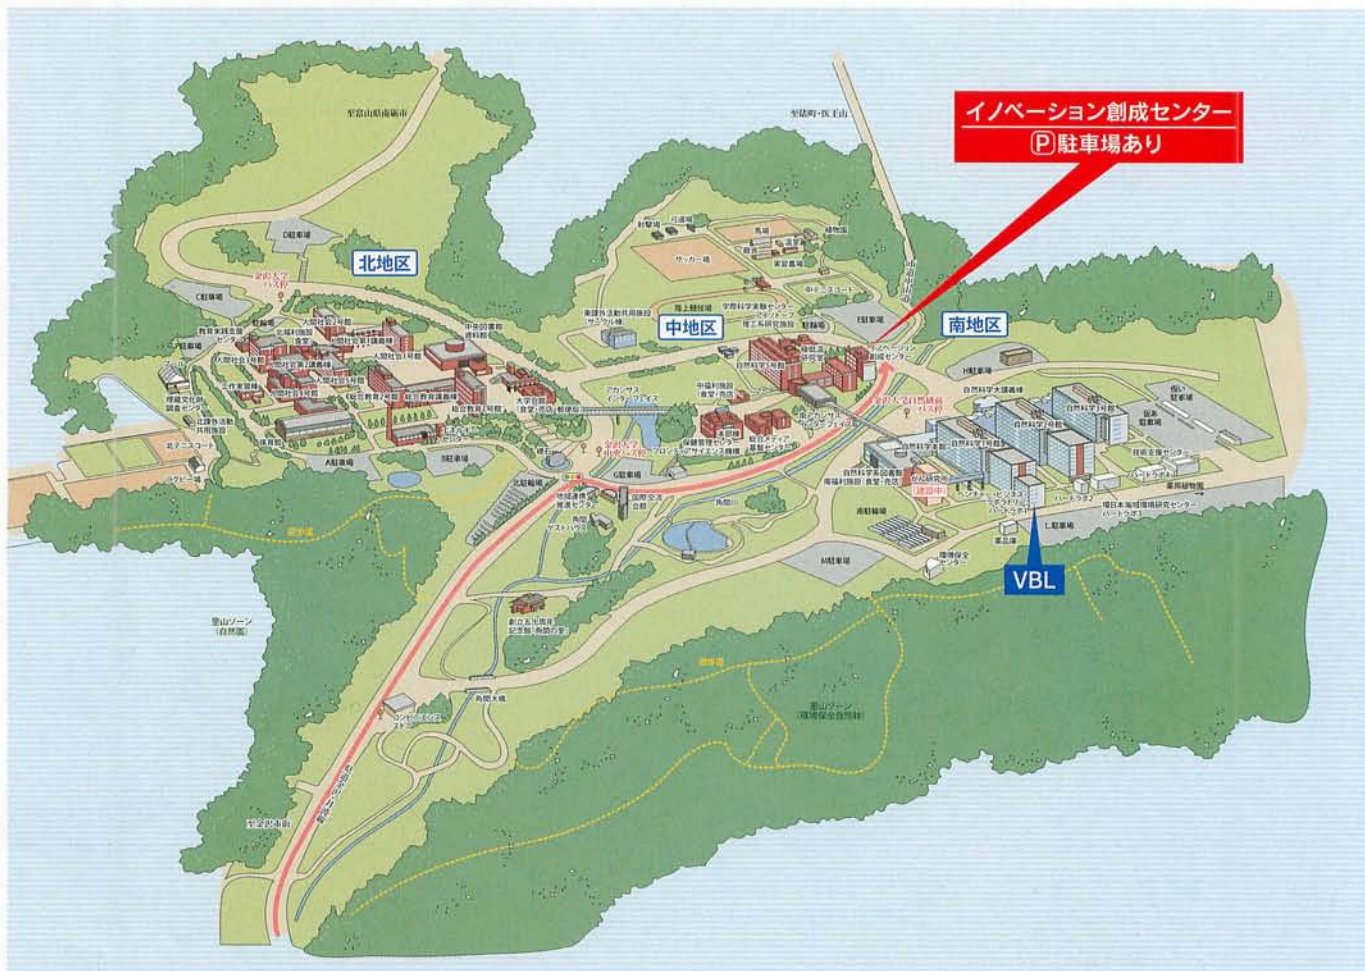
イノベーション創成センター
P駐車場あり

北地区

中地区

南地区

VBL

里山ゾーン（自然園）

里山ゾーン（環境保全自然林）

サッカー場

自然科学系図書館

総合教育講義棟

中央図書館

国際交流会館

角間の里

自然研究所

自然科学大講義棟

C駐車場

B駐車場

A駐車場

D駐車場

E駐車場

H駐車場

L駐車場

M駐車場

S駐車場

北駐輪場

南駐輪場

ハードラボ

環境保全センター

体育館

陸上競技場

テニスコート

ラグビー場

金沢大学 中央バス停

金沢大学自然研前バス停

金沢大学 バス停

保健管理センター

ゲストハウス

創立五十周年記念館（角間の家）

角間大橋

散策道

至金沢市街

至鈴町・医王山

至富山県南砺市